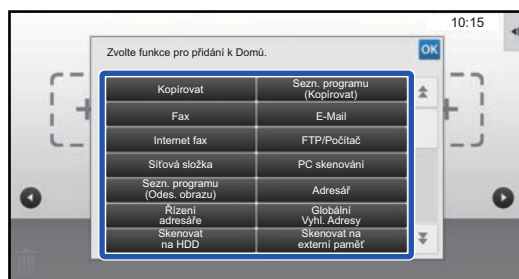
10:15

Zvolte funkce pro přidání k Domů.

OK

| Kopírovat | Sezn. programu (Kopírovat) |
|---|---|
| Fax | E-Mail |
| Internet fax | FTP/Počítač |
| Síťová složka | PC skenování |
| Sezn. programu (Odes. obrazu) | Adresář |
| Řízení adresáře | Globální Vyhl. Adresy |
| Skenovat na HDD | Skenovat na externí paměť |